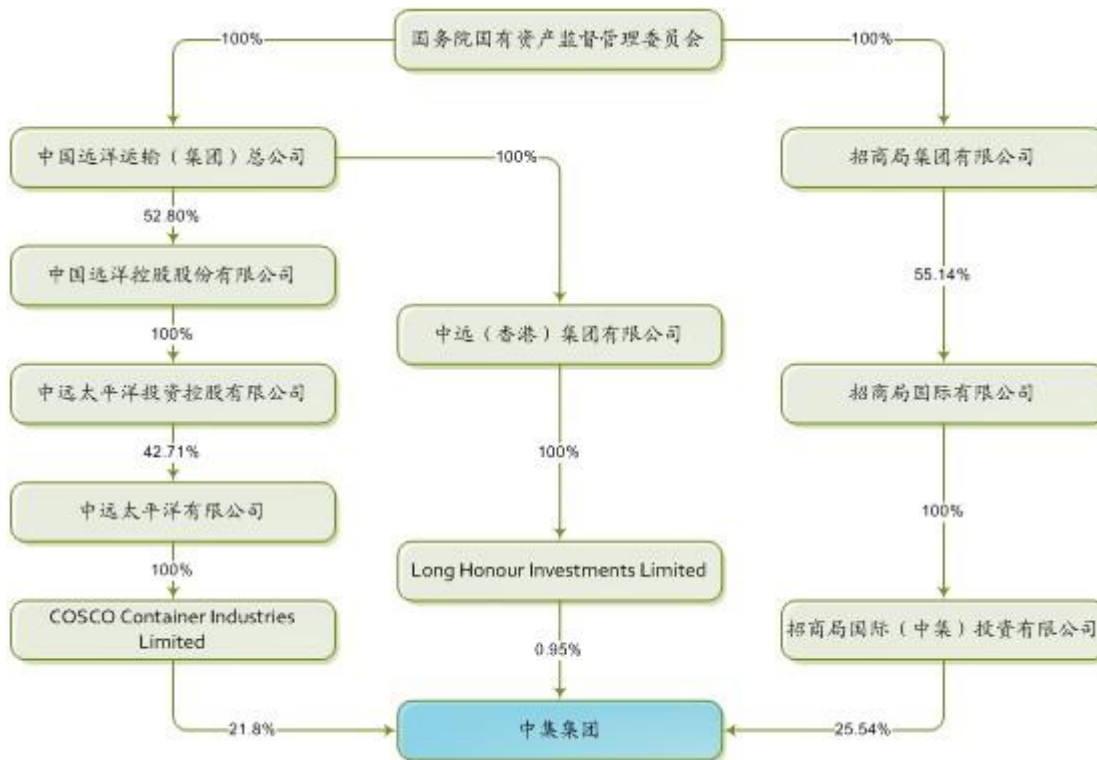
国务院国有资产监督管理委员会

100%

100%

中国远洋运输（集团）总公司

100%

招商局集团有限公司

52.80%

中国远洋控股股份有限公司

55.14%

100%

中远（香港）集团有限公司

中远太平洋投资控股有限公司

招商局国际有限公司

42.71%

100%

中远太平洋有限公司

100%

100%

Long Honour Investments Limited

COSCO Container Industries Limited

招商局国际（中集）投资有限公司

0.95%

21.8%

中集集团

25.54%